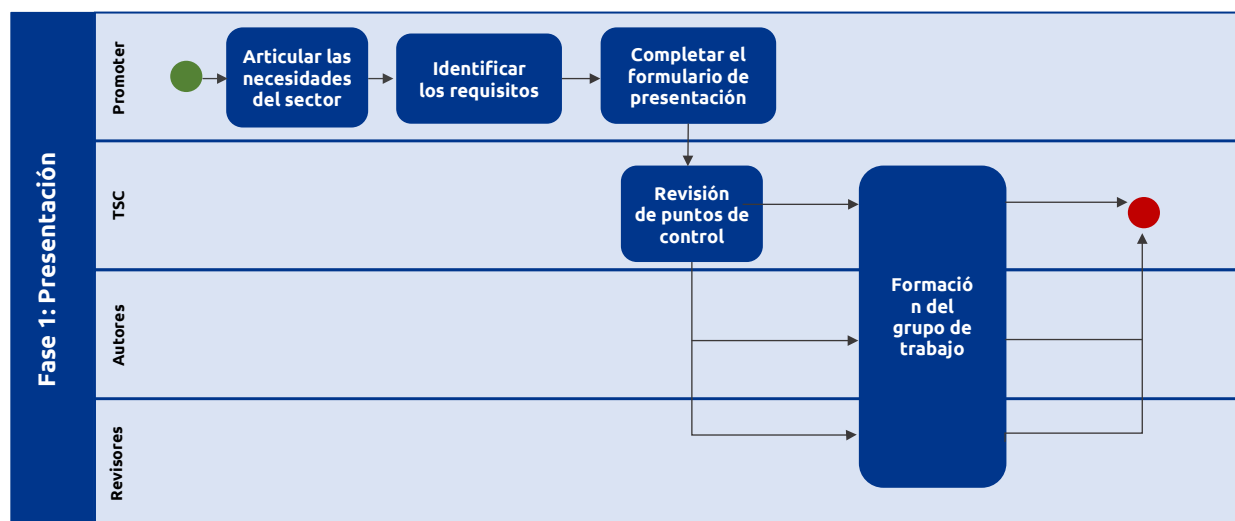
Fase 1: Presentación

Promoter

Articular las necesidades del sector

Identificar los requisitos

Completar el formulario de presentación

TSC

Revisión de puntos de control

Formació n del grupo de trabajo

Autores

Revisores